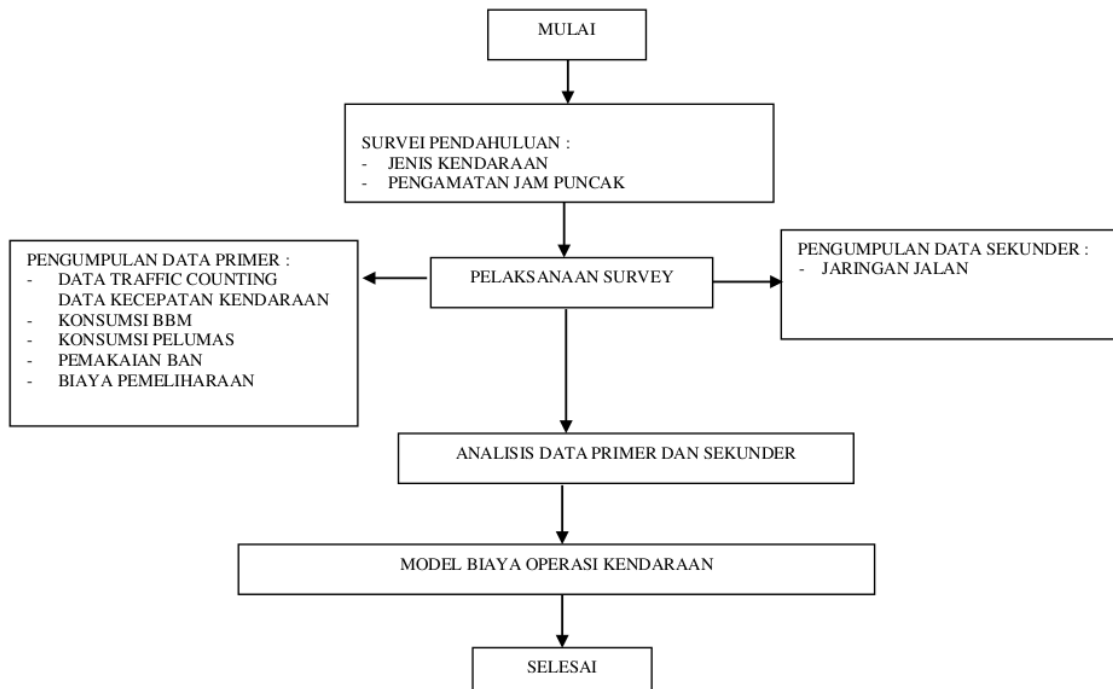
MULAI

SURVEI PENDAHULUAN :
- JENIS KENDARAAN
- PENGAMATAN JAM PUNCAK

PENGUMPULAN DATA PRIMER :
- DATA TRAFFIC COUNTING
DATA KECEPATAN KENDARAAN
- KONSUMSI BBM
- KONSUMSI PELUMAS
- PEMAKAIAN BAN
- BIAYA PEMELIHARAAN

PELAKSANAAN SURVEY

PENGUMPULAN DATA SEKUNDER :
- JARINGAN JALAN

ANALISIS DATA PRIMER DAN SEKUNDER

MODEL BIAYA OPERASI KENDARAAN

SELESAI